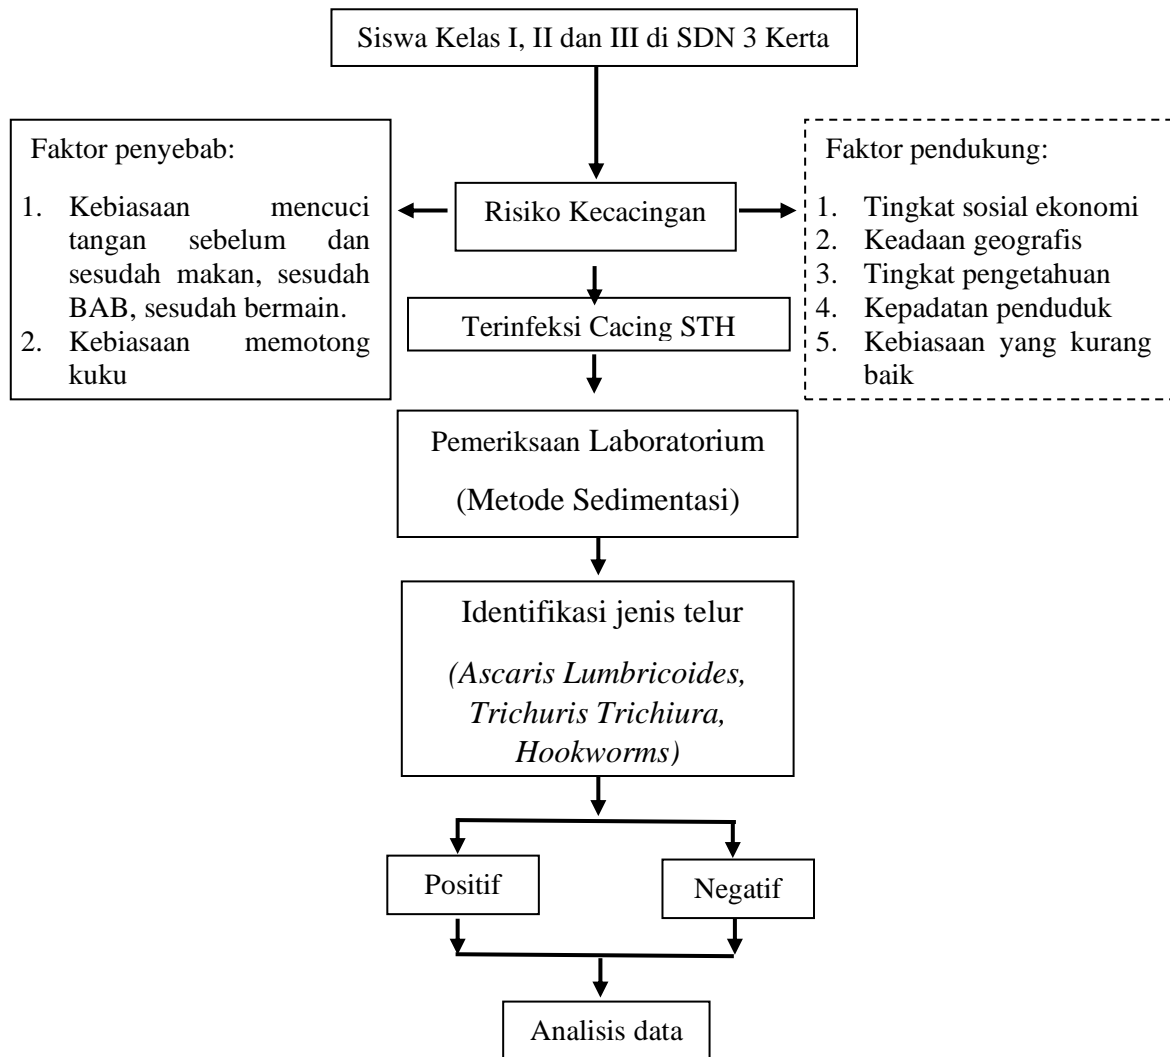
Siswa Kelas I, II dan III di SDN 3 Kerta

Faktor penyebab:

1. Kebiasaan mencuci tangan sebelum dan sesudah makan, sesudah BAB, sesudah bermain.
2. Kebiasaan memotong kuku

Risiko Kecacingan

Faktor pendukung:

1. Tingkat sosial ekonomi
2. Keadaan geografis
3. Tingkat pengetahuan
4. Kepadatan penduduk
5. Kebiasaan yang kurang baik

Terinfeksi Cacing STH

Pemeriksaan Laboratorium

(Metode Sedimentasi)

Identifikasi jenis telur

(Ascaris Lumbricoides, Trichuris Trichiura, Hookworms)

Positif

Negatif

Analisis data